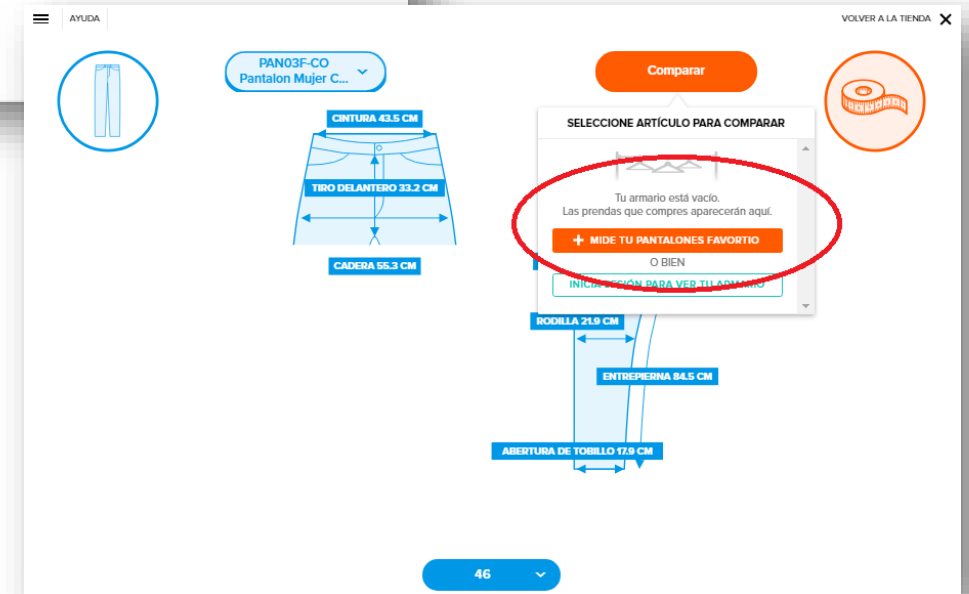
AYUDA

VOLVER A LA TIENDA ✕

PAN03F-CO
Pantalon Mujer C...

Comparar

SELECCIONE ARTÍCULO PARA COMPARAR

Tu armario está vacío.
Las prendas que compres aparecerán aquí.

+ MIDE TU PANTALONES FAVORTIO

O BIEN

INICIA SESIÓN PARA VER TU ARMARIO

CINTURA 43.5 CM

TIRO DELANTERO 33.2 CM

CADERA 55.3 CM

RODILLA 21.9 CM

ENTREPIERNA 84.5 CM

ABERTURA DE TOBILLO 17.9 CM

46